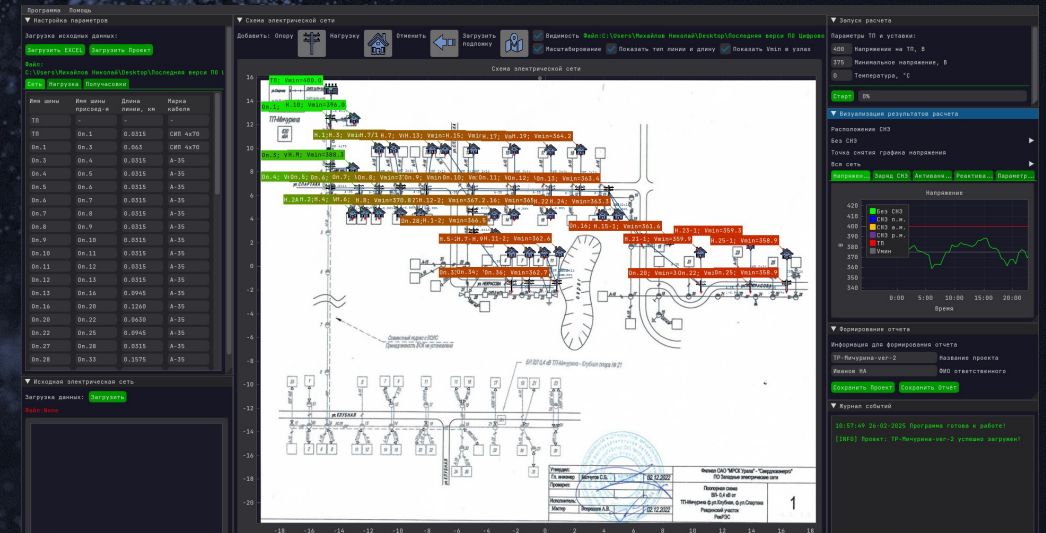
Программа Помощь

Настройка параметров

Загрузка исходных данных:

Загрузить EXCEL Загрузить Проект

Файл:
C:\Users\Михайлов Николай\Desktop\Последняя верси ПО Ц

Сеть Нагрузка Получасовки

| Имя шины | Имя шины присоед-я | Длина линии, км | Марка кабеля |
|---|---|---|---|
| ТП | - | - | - |
| ТП | Оп.1 | 0.0315 | СИП 4х70 |
| Оп.1 | Оп.2 | 0.063 | СИП 4х70 |
| Оп.3 | Оп.3 | 0.0315 | А-35 |
| Оп.4 | Оп.4 | 0.0315 | А-35 |
| Оп.5 | Оп.6 | 0.0315 | А-35 |
| Оп.6 | Оп.7 | 0.0315 | А-35 |
| Оп.7 | Оп.8 | 0.0315 | А-35 |
| Оп.8 | Оп.9 | 0.0315 | А-35 |
| Оп.9 | Оп.10 | 0.0315 | А-35 |
| Оп.10 | Оп.11 | 0.0315 | А-35 |
| Оп.11 | Оп.12 | 0.0315 | А-35 |
| Оп.12 | Оп.13 | 0.0315 | А-35 |
| Оп.13 | Оп.16 | 0.0945 | А-35 |
| Оп.16 | Оп.20 | 0.1260 | А-35 |
| Оп.20 | Оп.22 | 0.0630 | А-35 |
| Оп.22 | Оп.25 | 0.0945 | А-35 |
| Оп.27 | Оп.28 | 0.0315 | А-35 |
| Оп.28 | Оп.33 | 0.1575 | А-35 |

Исходная электрическая сеть

Загрузка данных: Загрузить

Файл:None

Схема электрической сети

Добавить: Опору Нагрузку Отменить Загрузить подложку

Видимость Файл:C:\Users\Михайлов Николай\Desktop\Последняя верси ПО Цифрово

Масштабирование Показать тип линии и длину Показать Vmin в узлах

Схема электрической сети

ТП, Vmin=400.0
Оп.1; Н.10; Vmin=396.9
Н.1; Н.3; Vmin; Н.7 1 Н.7; Vm 13; Vmin=Н.15; Vmin; Н.17; Vm 19; Vmin=364.2
Оп.3; Vм.М; Vmin=388.3
Оп.4; Vr Оп.5; Оп.6; Оп.7; Оп.8; Vmin=370.0; Оп.9; Vmin=Оп.10; Vmin=Оп.11; Оп.12; Оп.13; Vmin=363.6
Н.2 Н.2; Н.4; Н.6; Н.8; Vmin=370.82; Н.12-2; Vmin=367.2.16; Vmin=365 Н.22 Н.24; Vmin=363.3
Оп.28; Н.1-2; Vmin=366.5
Н.5-Н.7-Н.9 Н.11-2; Vmin=362.6
Оп.16; Н.15-1; Vmin=361.6
Н.21-1; Vmin=359.9
Н.23-1; Vmin=359.3
Н.25-1; Vmin=358.9
Оп.33 Оп.34; Оп.36; Vmin=362.7
Оп.20; Vmin=Оп.22; Оп.25; Vmin=358.9

Филиал ОАО "МРСК Урала" - "Свердловэнерго"
Поопорная схема ВЛ-0,4 кВ от ТП-Мичурина
02.12.2022
1

Запуск расчета

Параметры ТП и уставки:

400 Напряжение на ТП, В
375 Минимальное напряжение, В
0 Температура, °С

Старт 0%

Визуализация результатов расчета

Расположение СНЗ
Без СНЗ
Точка снятия графика напряжения
Вся сеть

Напряжение Заряд СНЗ Активна... Реактива... Парамет...

Напряжение

Без СНЗ
СНЗ п.м.
СНЗ в.м.
СНЗ р.м.
ТП
Vмин

420 410 400 390 380 370 360 350 340
0:00 5:00 10:00 15:00 20:00
Время

Формирование отчета

Информация для формирования отчета

ТР-Мичурина-ver-2 Название проекта
Иванов ИА ФИО ответственного

Сохранить Проект Сохранить Отчёт

Журнал событий

10:57:49 26-02-2025 Программа готова к работе!
[INFO] Проект: ТР-Мичурина-ver-2 успешно загружен!